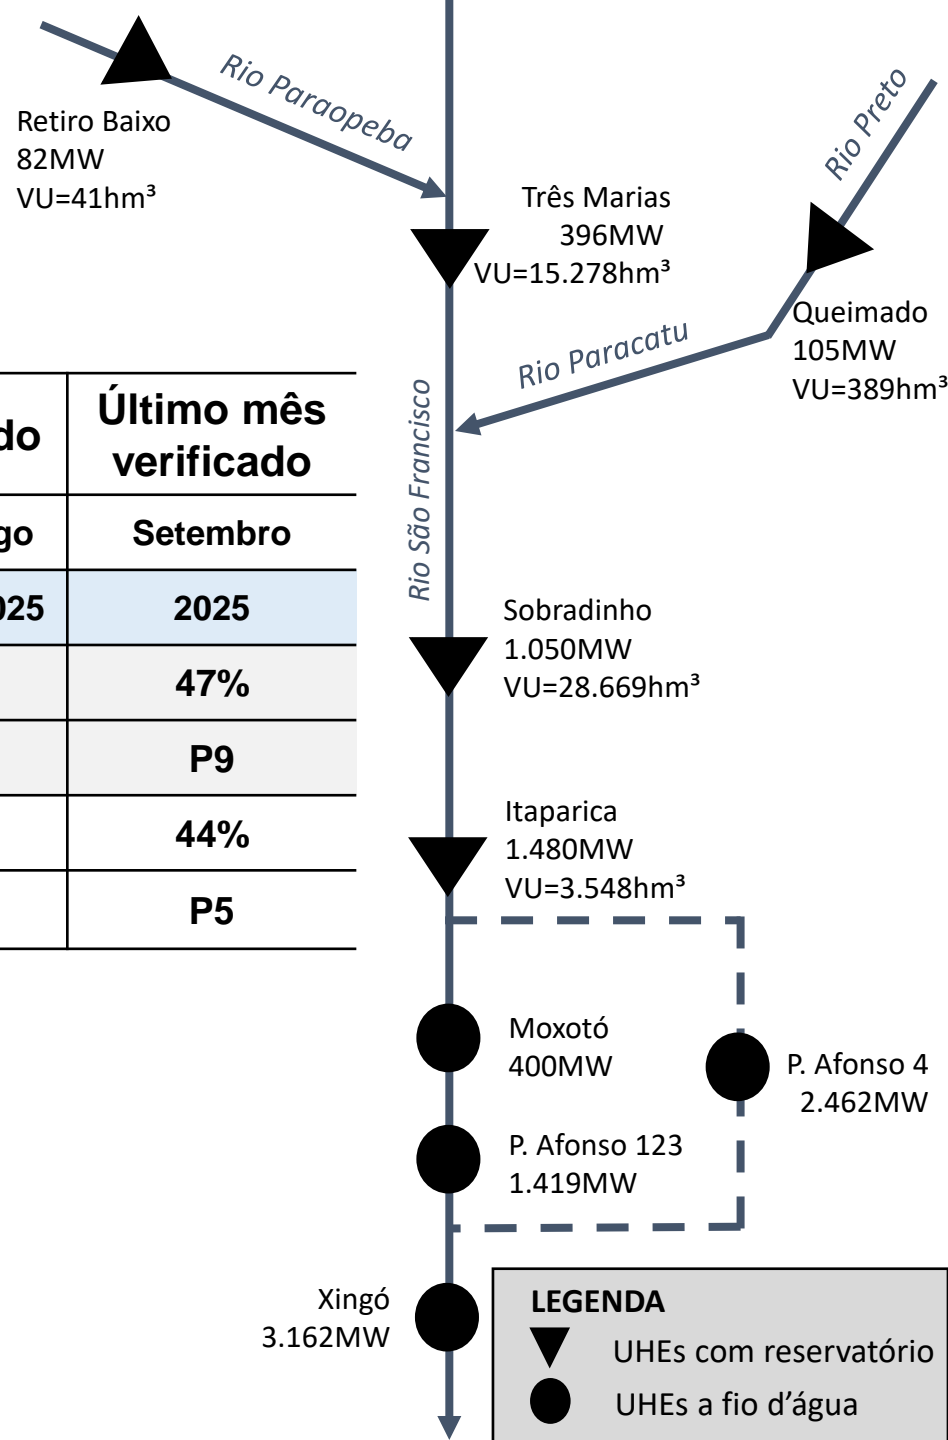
Rio Paraopeba

Retiro Baixo
82MW
VU=41hm³

Três Marias
396MW
VU=15.278hm³

Rio Preto

Queimado
105MW
VU=389hm³

Rio Paracatu

Rio São Francisco

| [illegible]do | Último mês verificado |
|---|---|
| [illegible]go | Setembro |
| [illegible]025 | 2025 |
| | 47% |
| | P9 |
| | 44% |
| | P5 |

Sobradinho
1.050MW
VU=28.669hm³

Itaparica
1.480MW
VU=3.548hm³

Moxotó
400MW

P. Afonso 4
2.462MW

P. Afonso 123
1.419MW

Xingó
3.162MW

LEGENDA
UHEs com reservatório
UHEs a fio d'água